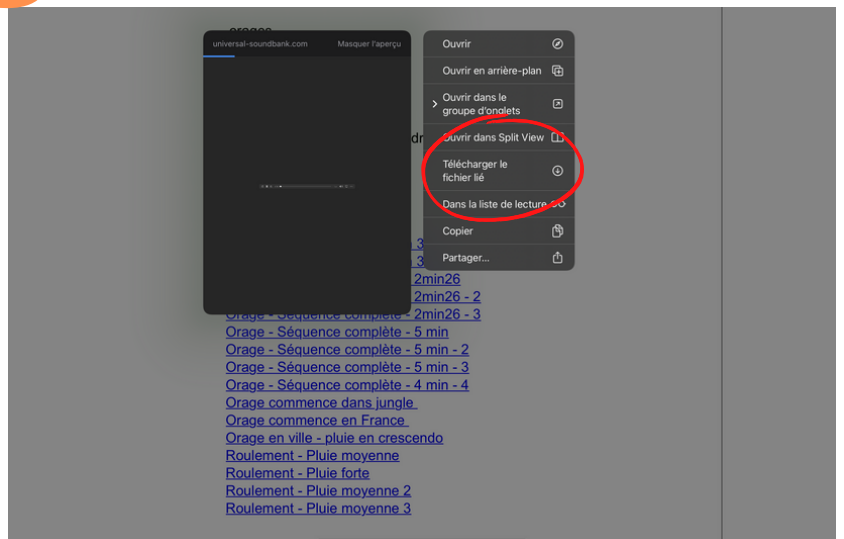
universal-soundbank.com
Masquer l'aperçu

Ouvrir
Ouvrir en arrière-plan
Ouvrir dans le groupe d'onglets
Ouvrir dans Split View
Télécharger le fichier lié
Dans la liste de lecture
Copier
Partager...

2min26
2min26 - 2
Orage - Séquence complète - 2min26 - 3
Orage - Séquence complète - 5 min
Orage - Séquence complète - 5 min - 2
Orage - Séquence complète - 5 min - 3
Orage - Séquence complète - 4 min - 4
Orage commence dans jungle
Orage commence en France
Orage en ville - pluie en crescendo
Roulement - Pluie moyenne
Roulement - Pluie forte
Roulement - Pluie moyenne 2
Roulement - Pluie moyenne 3